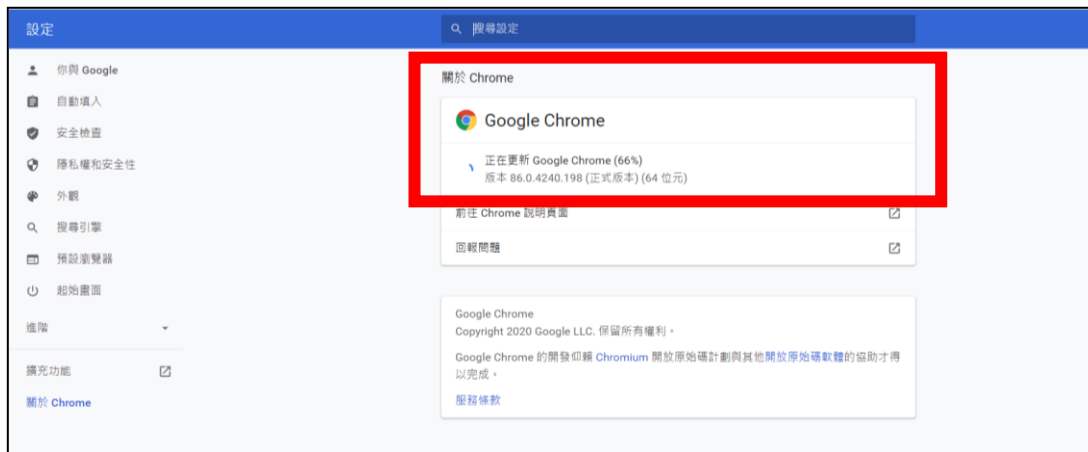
設定

搜尋設定

你與 Google
自動填入
安全檢查
隱私權和安全性
外觀
搜尋引擎
預設瀏覽器
起始畫面
進階
擴充功能
關於 Chrome

關於 Chrome

Google Chrome

正在更新 Google Chrome (66%)
版本 86.0.4240.198 (正式版本) (64 位元)

前往 Chrome 說明頁面

回報問題

Google Chrome
Copyright 2020 Google LLC. 保留所有權利。

Google Chrome 的開發仰賴 Chromium 開放原始碼計劃與其他開放原始碼軟體的協助才得以完成。

服務條款